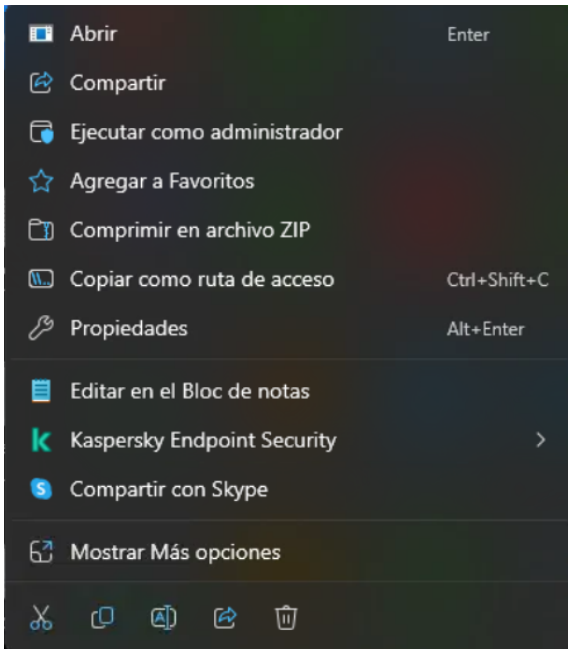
Abrir Enter
Compartir
Ejecutar como administrador
Agregar a Favoritos
Comprimir en archivo ZIP
Copiar como ruta de acceso Ctrl+Shift+C
Propiedades Alt+Enter

Editar en el Bloc de notas
Kaspersky Endpoint Security
Compartir con Skype

Mostrar Más opciones